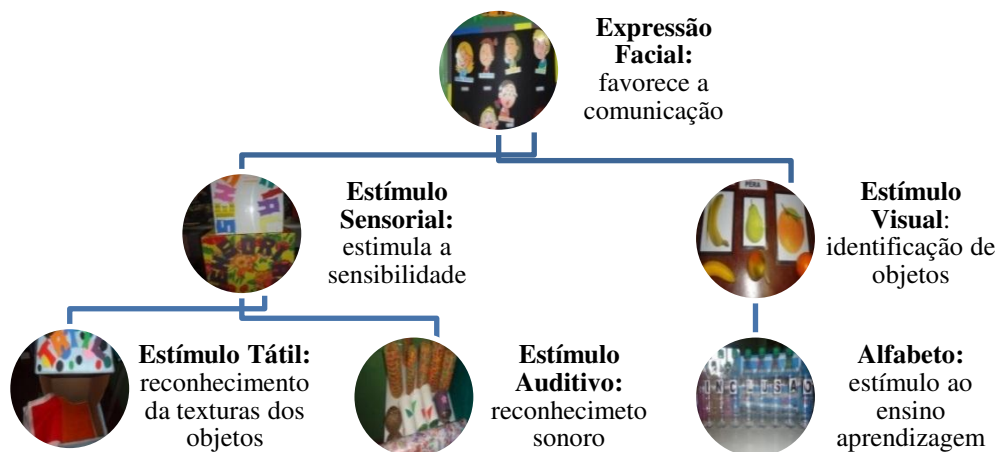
**Expressão Facial:** favorece a comunicação

**Estímulo Sensorial:** estimula a sensibilidade

**Estímulo Visual**: identificação de objetos

**Estímulo Tátil:** reconhecimento da texturas dos objetos

**Estímulo Auditivo:** reconhecimeto sonoro

**Alfabeto:** estímulo ao ensino aprendizagem